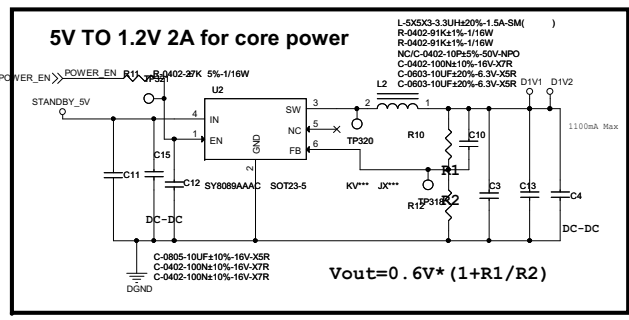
5V TO 1.2V 2A for core power

L-5X5X3-3.3UH±20%-1.5A-SM( )
R-0402-91K±1%-1/16W
R-0402-91K±1%-1/16W
NC/C-0402-10P±5%-50V-NPO
C-0402-100N±10%-16V-X7R
C-0603-10UF±20%-6.3V-X5R
C-0603-10UF±20%-6.3V-X5R

POWER_EN
POWER_EN
R11
TP321
R-0402-27K 5%-1/16W
STANDBY_5V
U2
IN
EN
SW
NC
FB
GND
4
1
2
3
5
6
L2
2
1
D1V1
D1V2
1100mA Max
R10
C10
TP320
R1
R2
TP318
R12
KV***
JX***
C11
C15
C12
SY8089AAAC
SOT23-5
DC-DC
C3
C13
C4
DC-DC

C-0805-10UF±10%-16V-X5R
C-0402-100N±10%-16V-X7R
C-0402-100N±10%-16V-X7R
DGND

Vout=0.6V*(1+R1/R2)